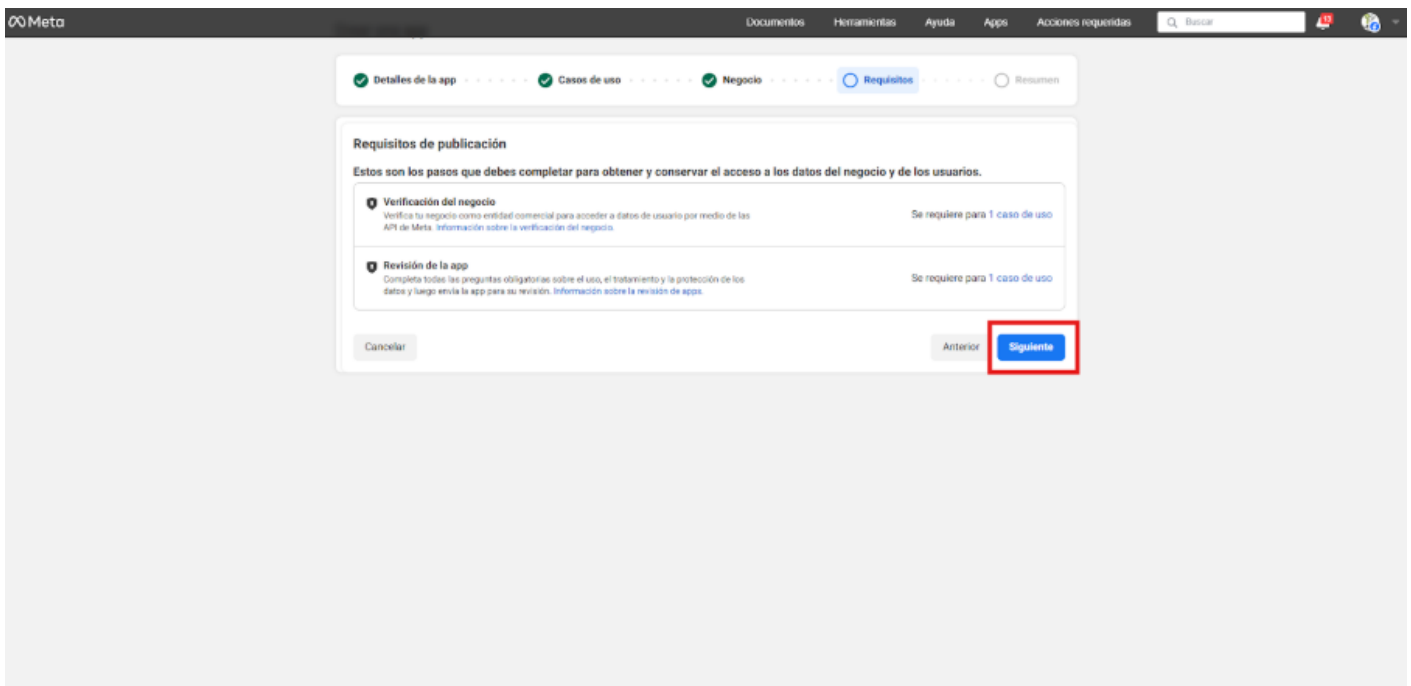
Meta

Documentos Herramientas Ayuda Apps Acciones requeridas

Buscar

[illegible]

Detalles de la app Casos de uso Negocio Requisitos Resumen

Requisitos de publicación

Estos son los pasos que debes completar para obtener y conservar el acceso a los datos del negocio y de los usuarios.

Verificación del negocio
Verifica tu negocio como entidad comercial para acceder a datos de usuario por medio de las API de Meta. Información sobre la verificación del negocio.

Se requiere para 1 caso de uso

Revisión de la app
Completa todas las preguntas obligatorias sobre el uso, el tratamiento y la protección de los datos y luego envía la app para su revisión. Información sobre la revisión de apps.

Se requiere para 1 caso de uso

Cancelar

Anterior

Siguiente